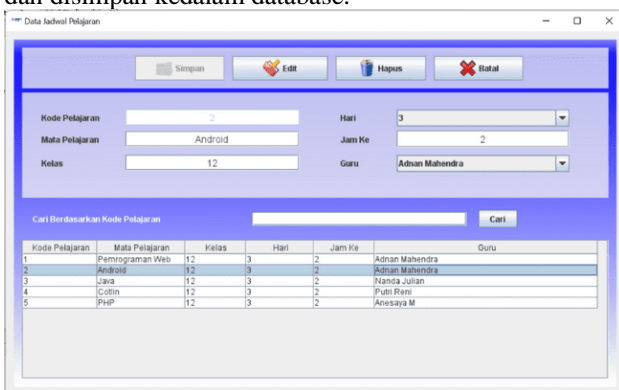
dari disimpan kedalam database.

Data Jadwal Pelajaran

Simpan
Edit
Hapus
Batal

Kode Pelajaran 2
Mata Pelajaran Android
Kelas 12
Hari 3
Jam Ke 2
Guru Adnan Mahendra

Cari Berdasarkan Kode Pelajaran
Cari

| Kode Pelajaran | Mata Pelajaran | Kelas | Hari | Jam Ke | Guru |
|---|---|---|---|---|---|
| 1 | Pemrograman Web | 12 | 3 | 2 | Adnan Mahendra |
| 2 | Android | 12 | 3 | 2 | Adnan Mahendra |
| 3 | Java | 12 | 3 | 2 | Nanda Julian |
| 4 | Cotlin | 12 | 3 | 2 | Putri Reni |
| 5 | PHP | 12 | 3 | 2 | Anesaya M |